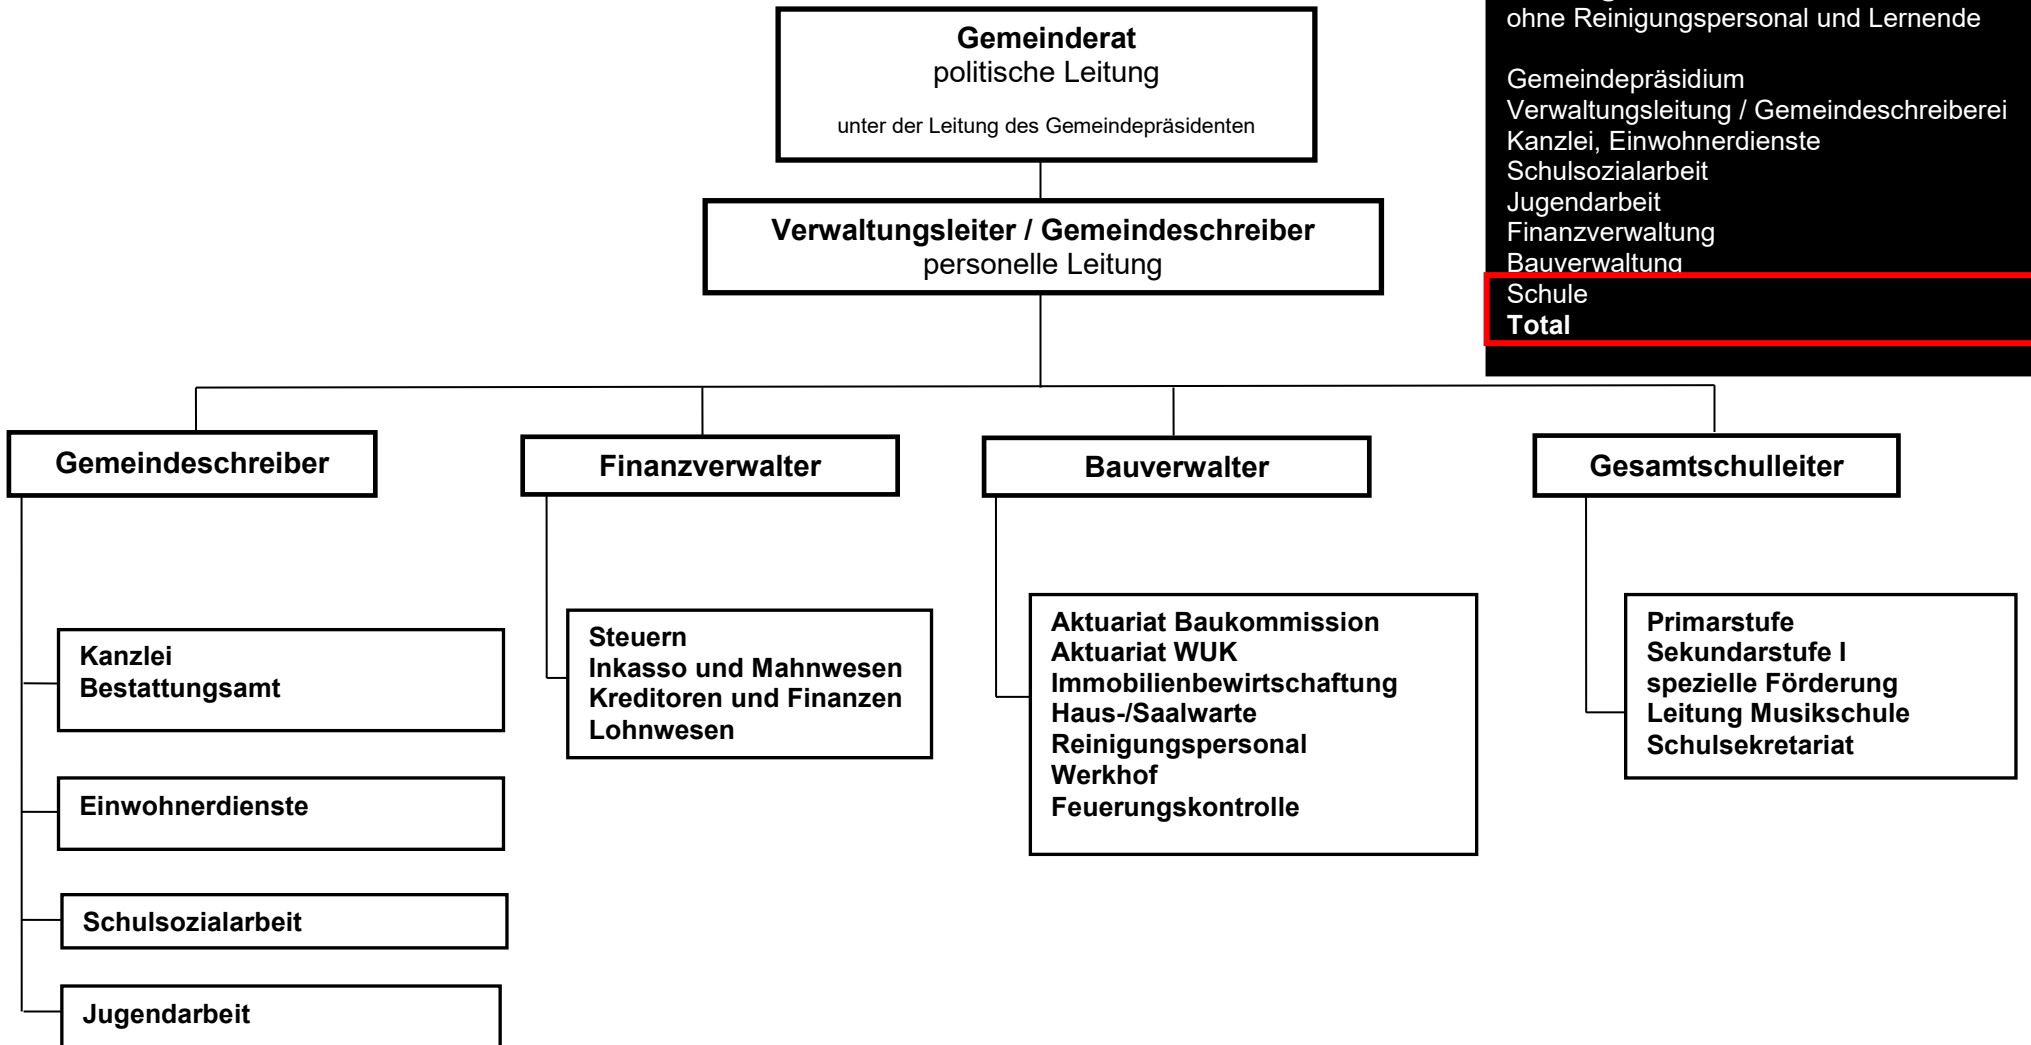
ohne Reinigungspersonal und Lernende

Gemeindepräsidium
Verwaltungsleitung / Gemeindeschreiberei
Kanzlei, Einwohnerdienste
Schulsozialarbeit
Jugendarbeit
Finanzverwaltung
Bauverwaltung
Schule
**Total**

**Gemeinderat**
politische Leitung
unter der Leitung des Gemeindepräsidenten

**Verwaltungsleiter / Gemeindeschreiber**
personelle Leitung

**Gemeindeschreiber**

**Kanzlei**
**Bestattungsamt**

**Einwohnerdienste**

**Schulsozialarbeit**

**Jugendarbeit**

**Finanzverwalter**

**Steuern**
**Inkasso und Mahnwesen**
**Kreditoren und Finanzen**
**Lohnwesen**

**Bauverwalter**

**Aktuariat Baukommission**
**Aktuariat WUK**
**Immobilienbewirtschaftung**
**Haus-/Saalwarte**
**Reinigungspersonal**
**Werkhof**
**Feuerungskontrolle**

**Gesamtschulleiter**

**Primarstufe**
**Sekundarstufe I**
**spezielle Förderung**
**Leitung Musikschule**
**Schulsekretariat**